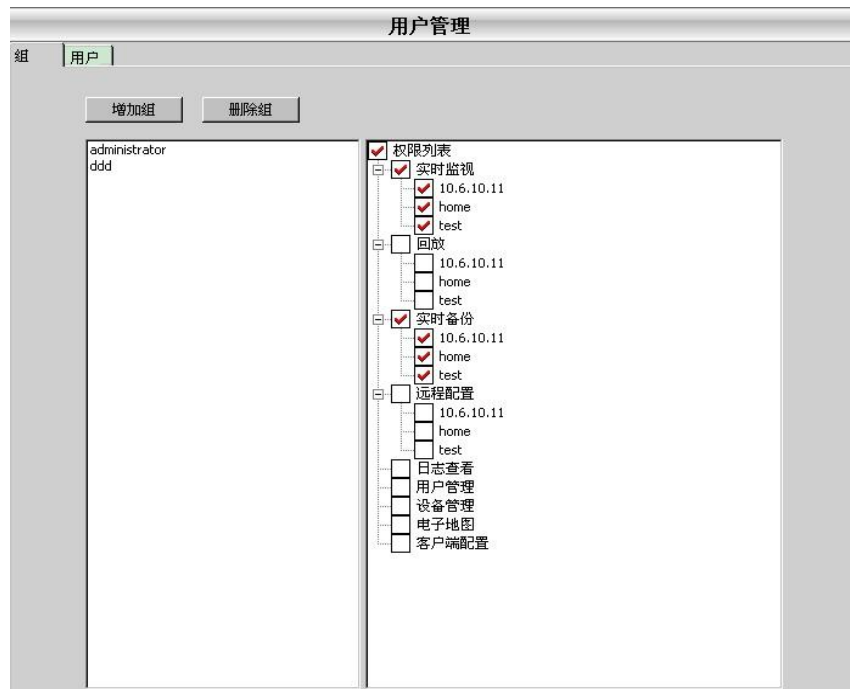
用户管理

組 用户

增加組 删除組

administrator
ddd

权限列表
实时监视
10.6.10.11
home
test
回放
10.6.10.11
home
test
实时备份
10.6.10.11
home
test
远程配置
10.6.10.11
home
test
日志查看
用户管理
设备管理
电子地图
客户端配置